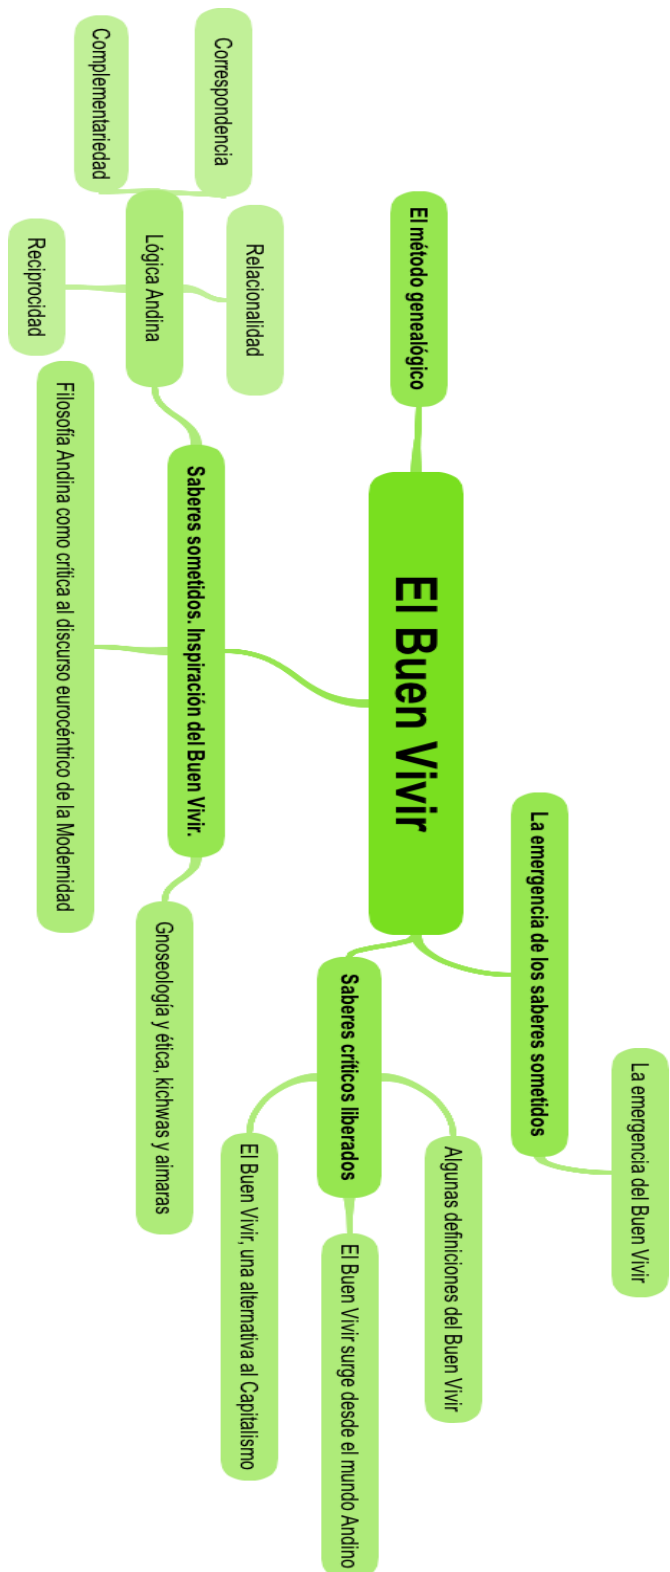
El Buen Vivir

El método genealógico

Saberes sometidos. Inspiración del Buen Vivir.

Lógica Andina

Complementariedad

Correspondencia

Relacionalidad

Reciprocidad

Filosofía Andina como crítica al discurso eurocéntrico de la Modernidad

Gnoseología y ética, kichwas y aimaras

La emergencia de los saberes sometidos

La emergencia del Buen Vivir

Saberes críticos liberados

Algunas definiciones del Buen Vivir

El Buen Vivir surge desde el mundo Andino

El Buen Vivir, una alternativa al Capitalismo